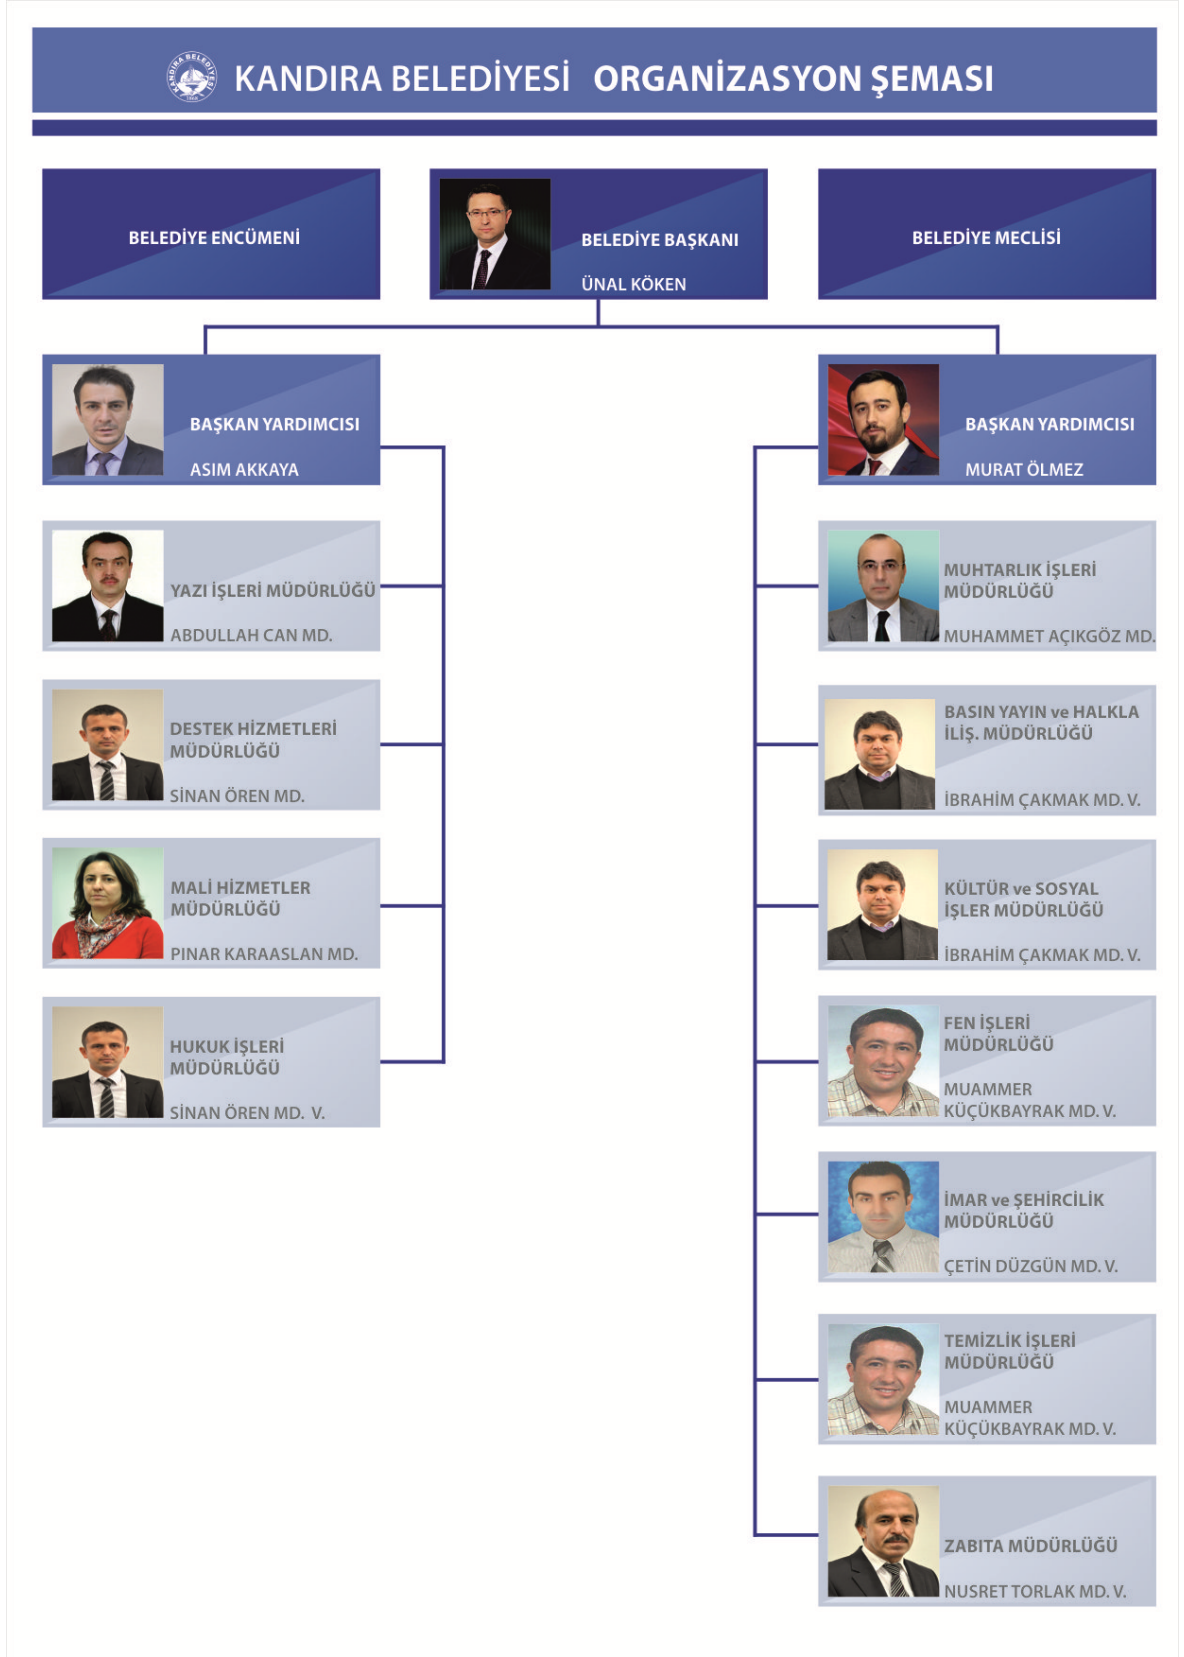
KANDIRA BELEDİYESİ ORGANİZASYON ŞEMASI

KANDIRA BELEDİYESİ

BELEDİYE ENCÜMENİ

BELEDİYE BAŞKANI
ÜNAL KÖKEN

BELEDİYE MECLİSİ

BAŞKAN YARDIMCISI
ASIM AKKAYA

YAZI İŞLERİ MÜDÜRLÜĞÜ
ABDULLAH CAN MD.

DESTEK HİZMETLERİ MÜDÜRLÜĞÜ
SİNAN ÖREN MD.

MALİ HİZMETLER MÜDÜRLÜĞÜ
PINAR KARAASLAN MD.

HUKUK İŞLERİ MÜDÜRLÜĞÜ
SİNAN ÖREN MD. V.

BAŞKAN YARDIMCISI
MURAT ÖLMEZ

MUHTARLIK İŞLERİ MÜDÜRLÜĞÜ
MUHAMMET AÇIKGÖZ MD.

BASIN YAYIN ve HALKLA İLİŞ. MÜDÜRLÜĞÜ
İBRAHİM ÇAKMAK MD. V.

KÜLTÜR ve SOSYAL İŞLER MÜDÜRLÜĞÜ
İBRAHİM ÇAKMAK MD. V.

FEN İŞLERİ MÜDÜRLÜĞÜ
MUAMMER KÜÇÜKBAYRAK MD. V.

İMAR ve ŞEHİRCİLİK MÜDÜRLÜĞÜ
ÇETİN DÜZGÜN MD. V.

TEMİZLİK İŞLERİ MÜDÜRLÜĞÜ
MUAMMER KÜÇÜKBAYRAK MD. V.

ZABITA MÜDÜRLÜĞÜ
NUSRET TORLAK MD. V.